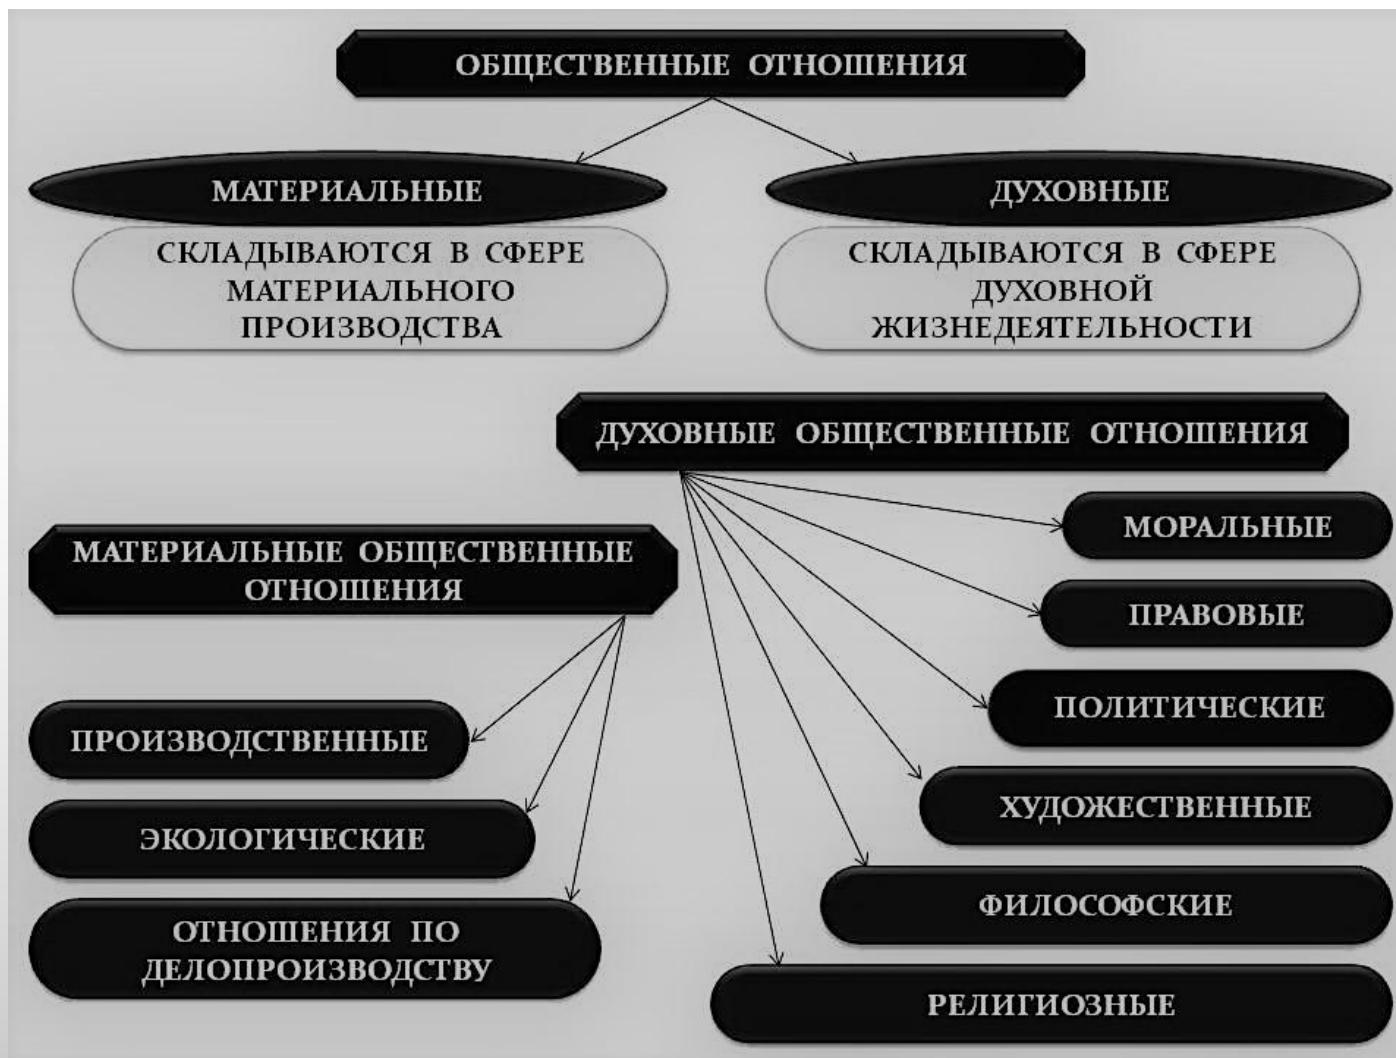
ОБЩЕСТВЕННЫЕ ОТНОШЕНИЯ

МАТЕРИАЛЬНЫЕ

СКЛАДЫВАЮТСЯ В СФЕРЕ МАТЕРИАЛЬНОГО ПРОИЗВОДСТВА

ДУХОВНЫЕ

СКЛАДЫВАЮТСЯ В СФЕРЕ ДУХОВНОЙ ЖИЗНЕДЕЯТЕЛЬНОСТИ

ДУХОВНЫЕ ОБЩЕСТВЕННЫЕ ОТНОШЕНИЯ

МОРАЛЬНЫЕ

ПРАВОВЫЕ

ПОЛИТИЧЕСКИЕ

ХУДОЖЕСТВЕННЫЕ

ФИЛОСОФСКИЕ

РЕЛИГИОЗНЫЕ

МАТЕРИАЛЬНЫЕ ОБЩЕСТВЕННЫЕ ОТНОШЕНИЯ

ПРОИЗВОДСТВЕННЫЕ

ЭКОЛОГИЧЕСКИЕ

ОТНОШЕНИЯ ПО ДЕЛОПРОИЗВОДСТВУ